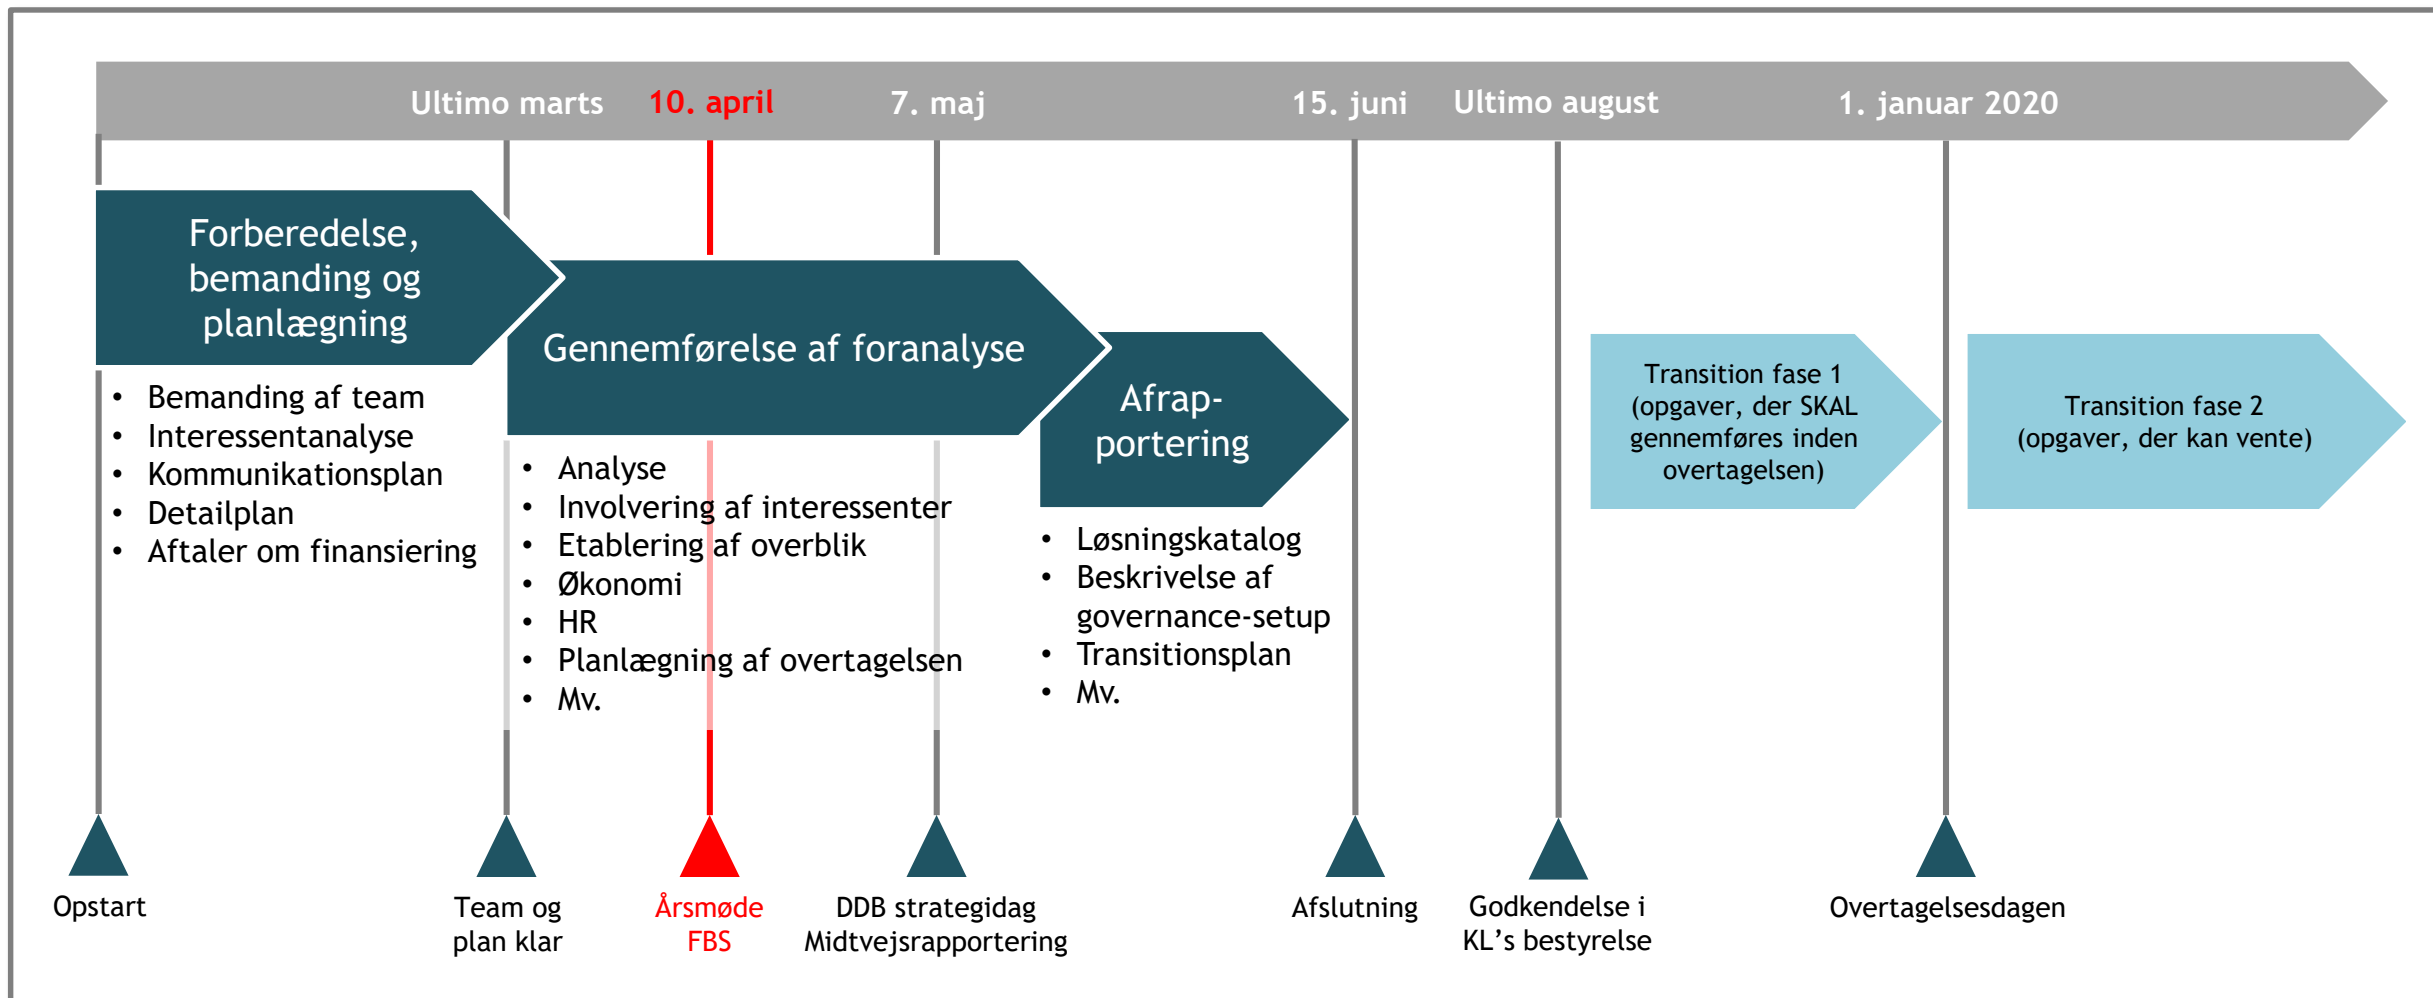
Ultimo marts 10. april 7. maj 15. juni Ultimo august 1. januar 2020

Forberedelse, bemanding og planlægning

- Bemanding af team
- Interessentanalyse
- Kommunikationsplan
- Detailplan
- Aftaler om finansiering

Gennemførelse af foranalyse

- Analyse
- Involvering af interessenter
- Etablering af overblik
- Økonomi
- HR
- Planlægning af overtagelsen
- Mv.

Afrapportering

- Løsningskatalog
- Beskrivelse af governance-setup
- Transitionsplan
- Mv.

Transition fase 1 (opgaver, der SKAL gennemføres inden overtagelsen)

Transition fase 2 (opgaver, der kan vente)

Opstart

Team og plan klar

Årsmøde FBS

DDB strategidag Midtvejsrapportering

Afslutning

Godkendelse i KL's bestyrelse

Overtagelsesdagen